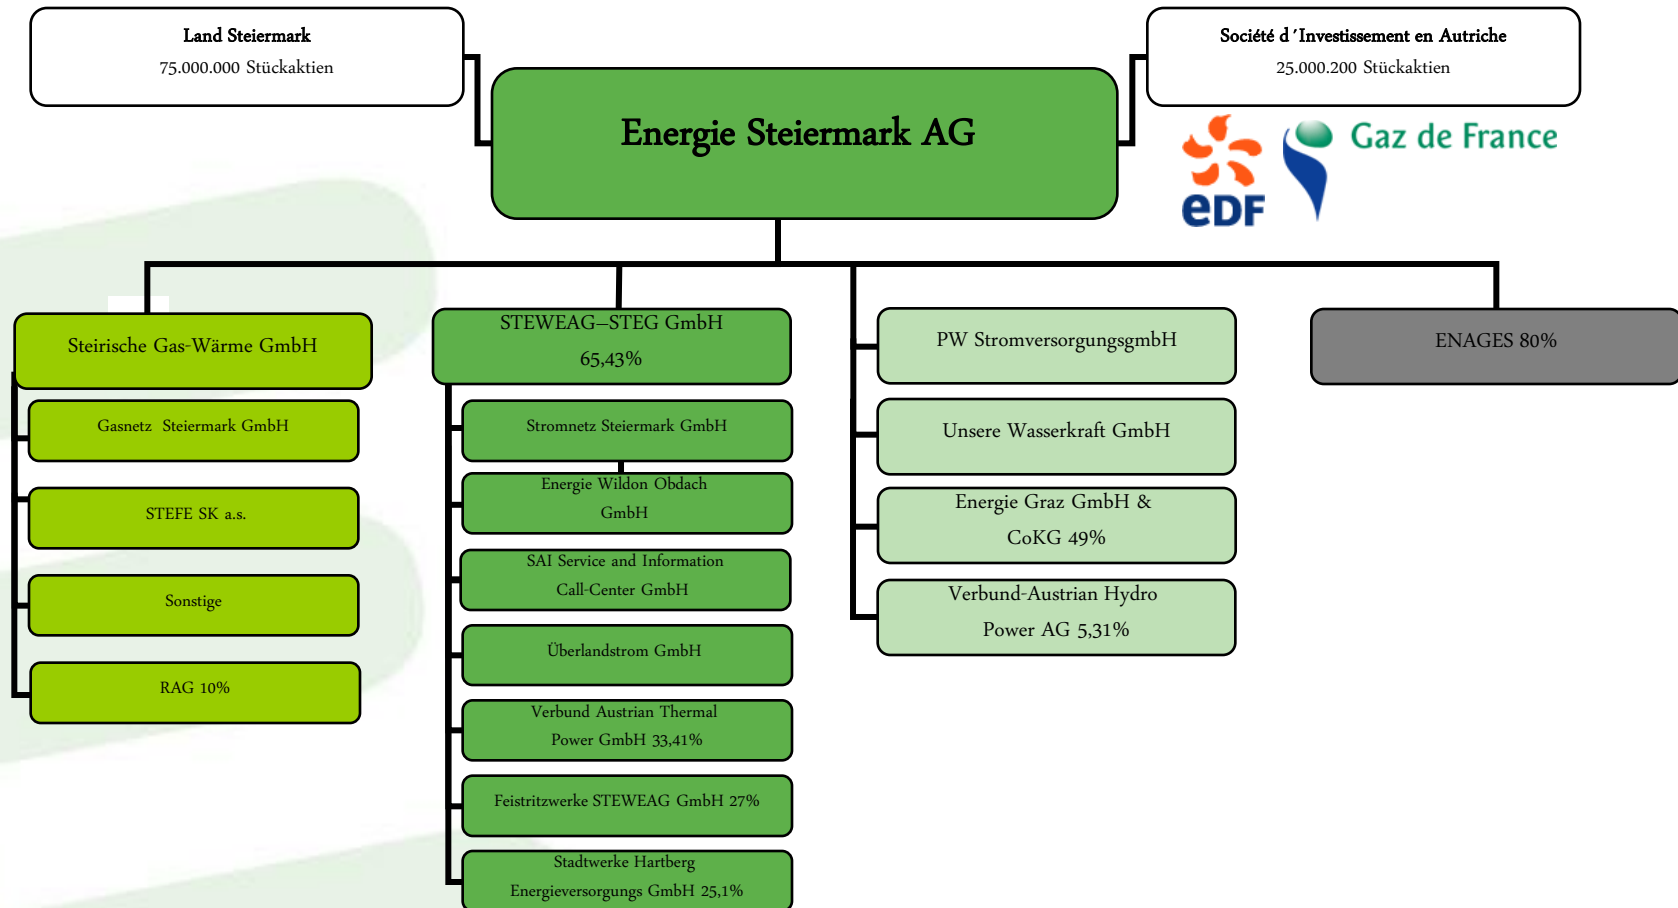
Land Steiermark
75.000.000 Stückaktien

Energie Steiermark AG

Société d 'Investissement en Autriche
25.000.200 Stückaktien

eDF

Gaz de France

Steirische Gas-Wärme GmbH

Gasnetz Steiermark GmbH

STEFE SK a.s.

Sonstige

RAG 10%

STEWEAG–STEG GmbH
65,43%

Stromnetz Steiermark GmbH

Energie Wildon Obdach GmbH

SAI Service and Information Call-Center GmbH

Überlandstrom GmbH

Verbund Austrian Thermal Power GmbH 33,41%

Feistritzwerke STEWEAG GmbH 27%

Stadtwerke Hartberg Energieversorgungs GmbH 25,1%

PW StromversorgungsgmbH

Unsere Wasserkraft GmbH

Energie Graz GmbH & CoKG 49%

Verbund-Austrian Hydro Power AG 5,31%

ENAGES 80%